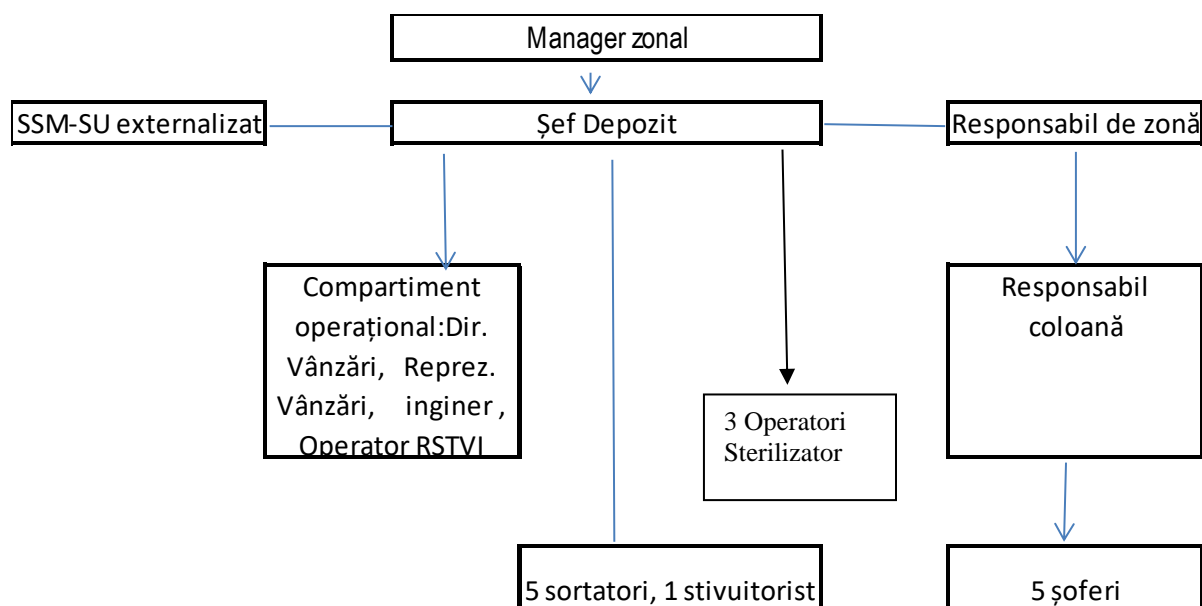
Manager zonal

SSM-SU externalizat

Șef Depozit

Responsabil de zonă

Compartiment operațional:Dir. Vânzări, Reprez. Vânzări, inginer, Operator RSTVI

3 Operatori Sterilizator

Responsabil coloană

5 sortatori, 1 stivuitorist

5 șoferi